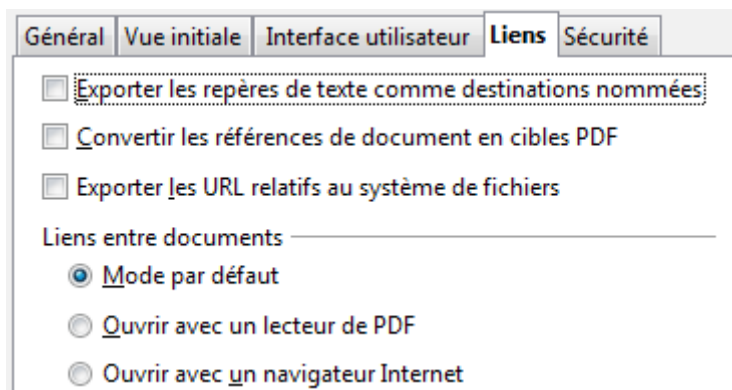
Général | Vue initiale | Interface utilisateur | Liens | Sécurité

Exporter les repères de texte comme destinations nommées

Convertir les références de document en cibles PDF

Exporter les URL relatifs au système de fichiers

Liens entre documents

Mode par défaut

Ouvrir avec un lecteur de PDF

Ouvrir avec un navigateur Internet